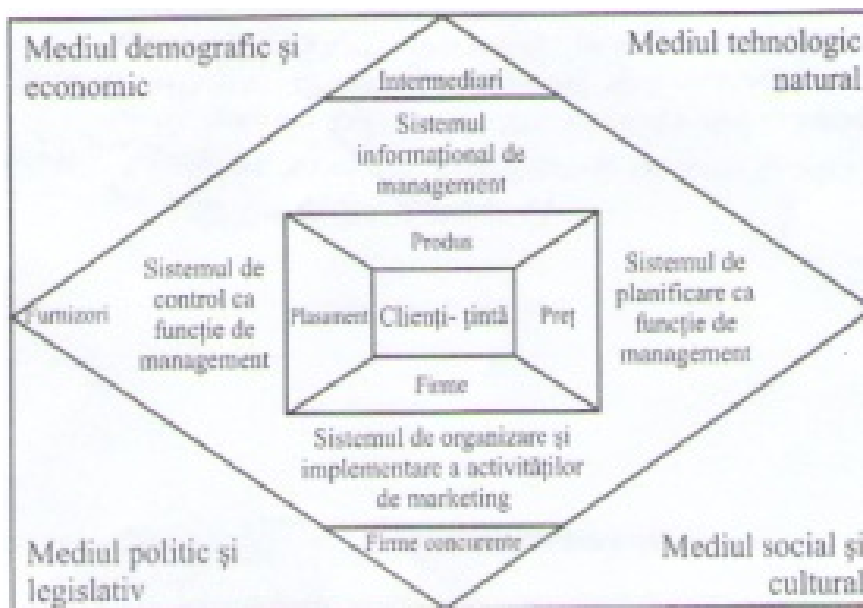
Mediul demografic şi economic

Mediul tehnologic natural

Intermediari

Sistemul informaţional de management

Produs

Sistemul de control ca funcţie de management

Furnizori

Plasament

Clienţi- ţintă

Preţ

Sistemul de planificare ca funcţie de management

Firme

Sistemul de organizare şi implementare a activităţilor de marketing

Firme concurente

Mediul politic şi legislativ

Mediul social şi cultural